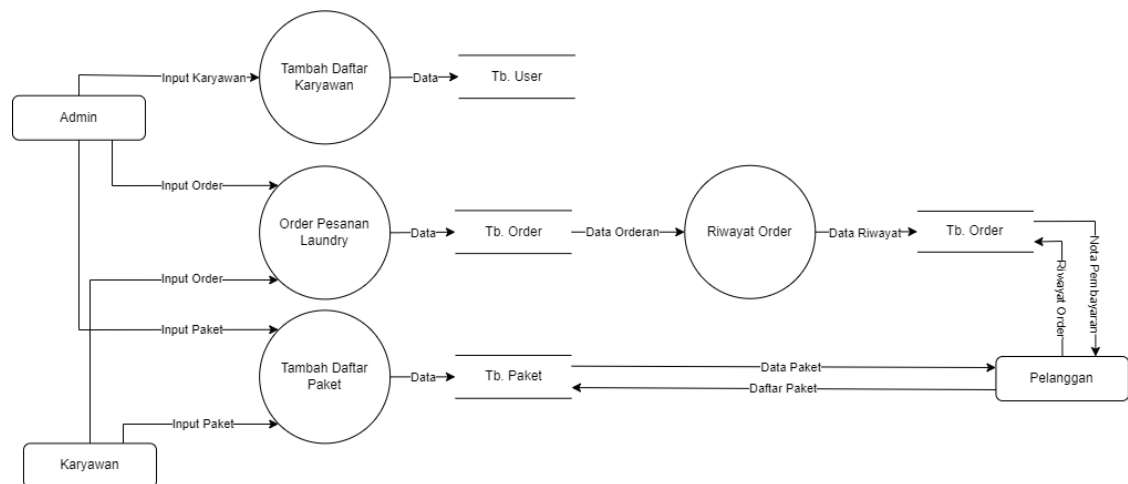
Admin

Input Karyawan

Tambah Daftar Karyawan

Data

Tb. User

Input Order

Order Pesanan Laundry

Data

Tb. Order

Data Orderan

Riwayat Order

Data Riwayat

Tb. Order

Nota Pembayaran

Riwayat Order

Input Order

Input Paket

Tambah Daftar Paket

Data

Tb. Paket

Data Paket

Daftar Paket

Pelanggan

Input Paket

Karyawan